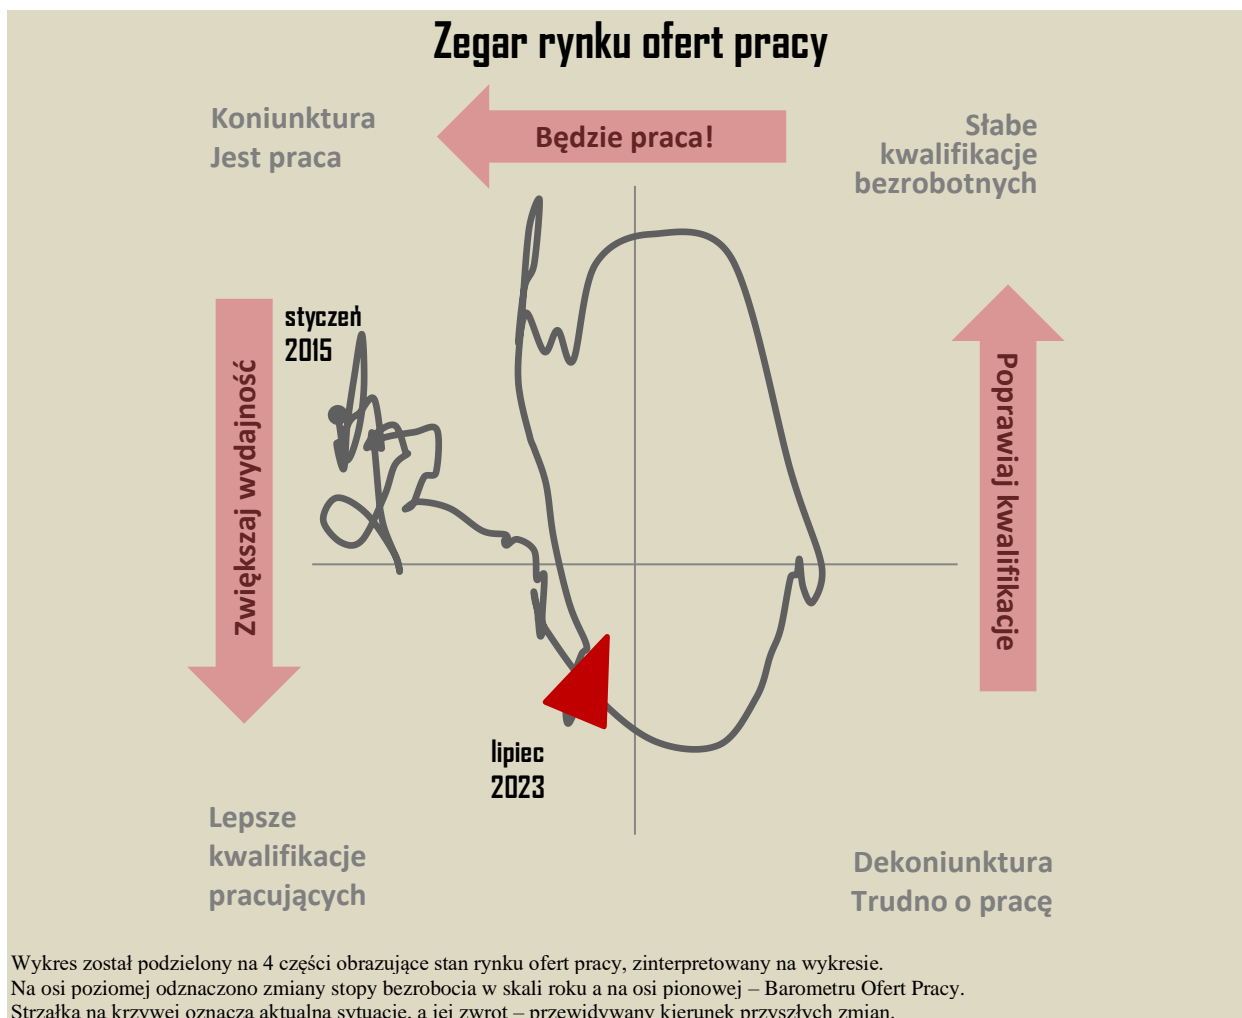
Zegar rynku ofert pracy

Koniunktura
Jest praca

Będzie praca!

Słabe
kwalifikacje
bezrobotnych

styczeń
2015

Zwiększaj wydajność

Poprawiaj kwalifikacje

lipiec
2023

Lepsze
kwalifikacje
pracujących

Dekoniunktura
Trudno o pracę

Wykres został podzielony na 4 części obrazujące stan rynku ofert pracy, zinterpretowany na wykresie.
Na osi poziomej odznaczono zmiany stopy bezrobocia w skali roku a na osi pionowej – Barometru Ofert Pracy.
Strzałka na krzywej oznacza aktualną sytuację, a jej zwrot – przewidywany kierunek przyszłych zmian.